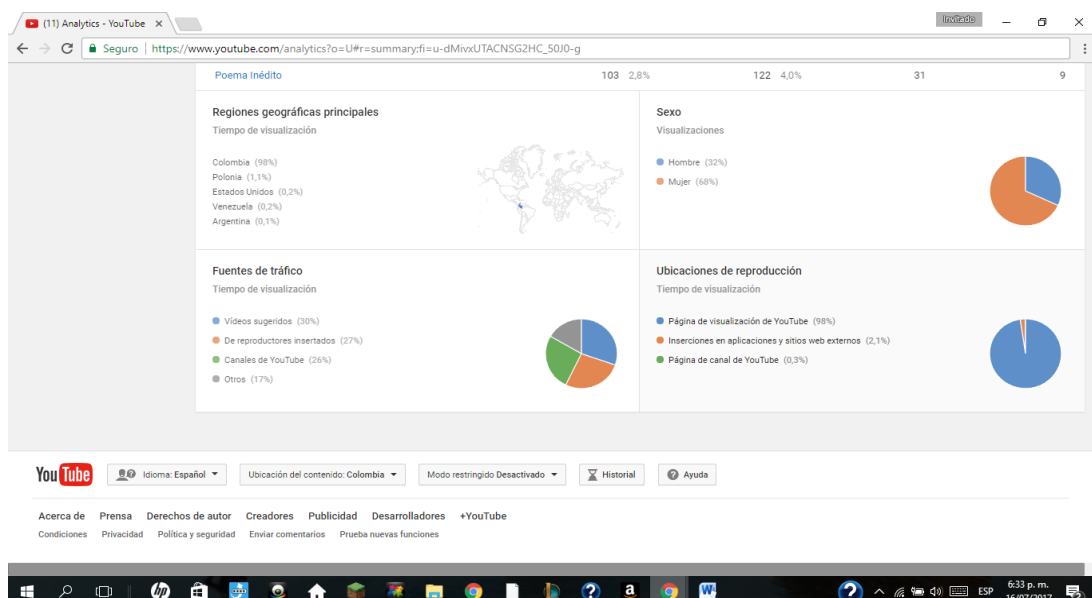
(11) Analytics - YouTube ×

Invitado

Seguro | https://www.youtube.com/analytics?o=U#r=summary;fi=u-dMivxUTACNSG2HC_50J0-g

Poema Inédito 103 2,8% 122 4,0% 31 9

Regiones geográficas principales
Tiempo de visualización

Colombia (98%)
Polonia (1,1%)
Estados Unidos (0,2%)
Venezuela (0,2%)
Argentina (0,1%)

Sexo
Visualizaciones

Hombre (32%)
Mujer (68%)

Fuentes de tráfico
Tiempo de visualización

Videos sugeridos (30%)
De reproductores insertados (27%)
Canales de YouTube (26%)
Otros (17%)

Ubicaciones de reproducción
Tiempo de visualización

Página de visualización de YouTube (98%)
Inserciones en aplicaciones y sitios web externos (2,1%)
Página de canal de YouTube (0,3%)

YouTube

Idioma: Español ▾ | Ubicación del contenido: Colombia ▾ | Modo restringido Desactivado ▾ | Historial | Ayuda

Acerca de Prensa Derechos de autor Creadores Publicidad Desarrolladores +YouTube
Condiciones Privacidad Política y seguridad Enviar comentarios Prueba nuevas funciones

ESP 6:33 p. m. 16/07/2017